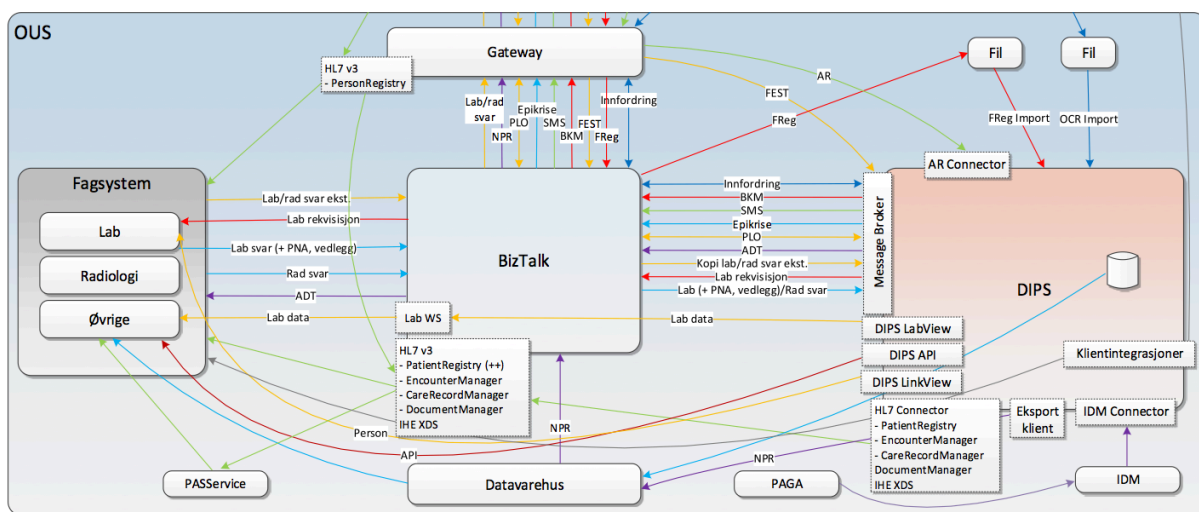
OUS

Gateway

HL7 v3
- PersonRegistry

Lab/rad svar
NPR
PLO
Epikrise
SMS
BKM
FEST
FReg
Innfordring

FEST
FReg
AR

Fil
Fil
FReg Import
OCR Import

AR Connector

Fagsystem
Lab
Radiologi
Øvrige

Lab/rad svar ekst.
Lab rekvisisjon
Lab svar (+ PNA, vedlegg)
Rad svar
ADT
Lab data

BizTalk

Lab WS

Innfordring
BKM
SMS
Epikrise
PLO
ADT
Kopi lab/rad svar ekst.
Lab rekvisisjon
Lab (+ PNA, vedlegg)/Rad svar
Lab data

Message Broker

DIPS

DIPS LabView
DIPS API
DIPS LinkView

Klientintegrasjoner

HL7 v3
- PatientRegistry (++)
- EncounterManager
- CareRecordManager
- DocumentManager
IHE XDS

HL7 Connector
- PatientRegistry
- EncounterManager
- CareRecordManager
DocumentManager
IHE XDS

Eksport klient

IDM Connector

Person
API
NPR
NPR

PASService
Datavarehus
PAGA
IDM